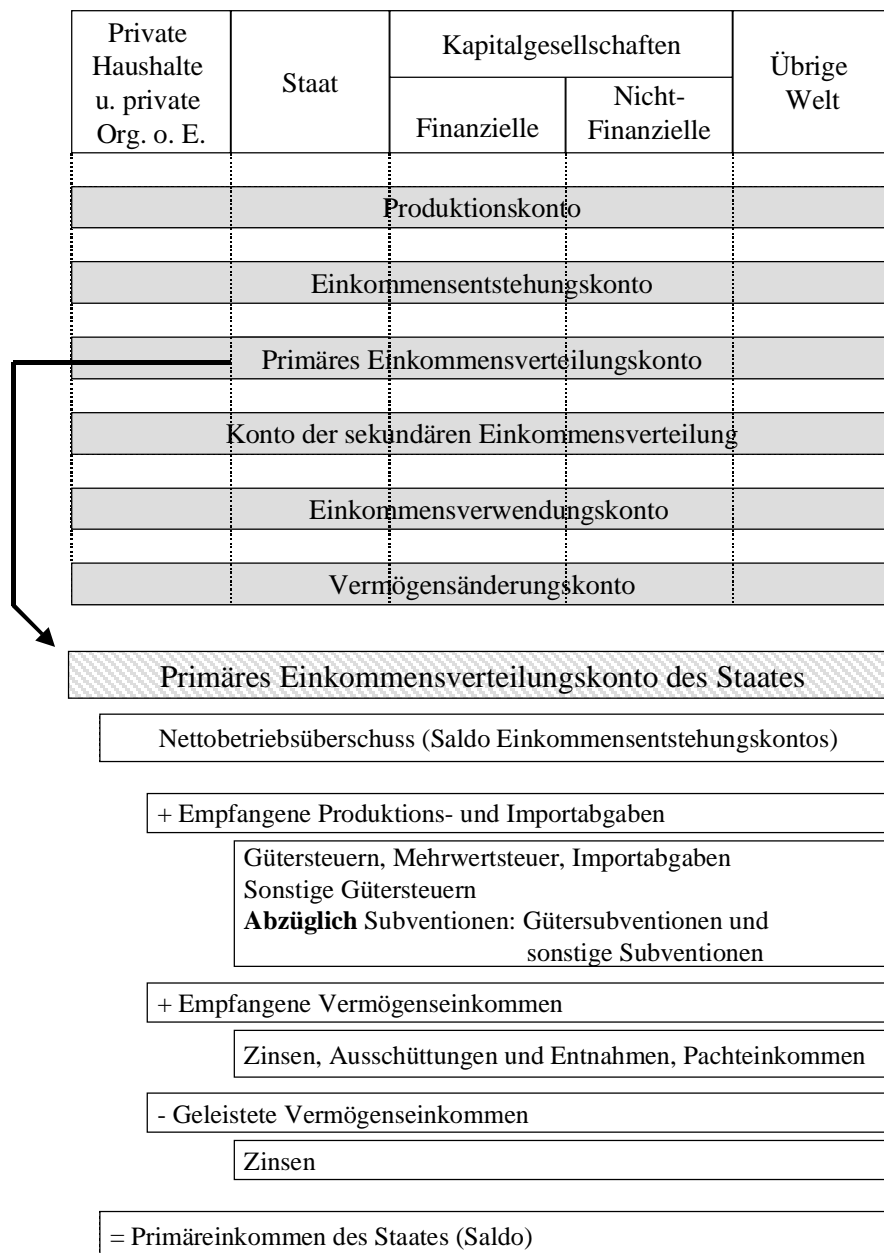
| Private Haushalte u. private Org. o. E. | Staat | Kapitalgesellschaften: Finanzielle | Kapitalgesellschaften: Nicht-Finanzielle | Übrige Welt |
|---|---|---|---|---|

Produktionskonto

Einkommensentstehungskonto

Primäres Einkommensverteilungskonto

Konto der sekundären Einkommensverteilung

Einkommensverwendungskonto

Vermögensänderungskonto

Primäres Einkommensverteilungskonto des Staates

Nettobetriebsüberschuss (Saldo Einkommensentstehungskontos)

+ Empfangene Produktions- und Importabgaben

Gütersteuern, Mehrwertsteuer, Importabgaben
Sonstige Gütersteuern
**Abzüglich** Subventionen: Gütersubventionen und sonstige Subventionen

+ Empfangene Vermögenseinkommen

Zinsen, Ausschüttungen und Entnahmen, Pachteinkommen

- Geleistete Vermögenseinkommen

Zinsen

= Primäreinkommen des Staates (Saldo)